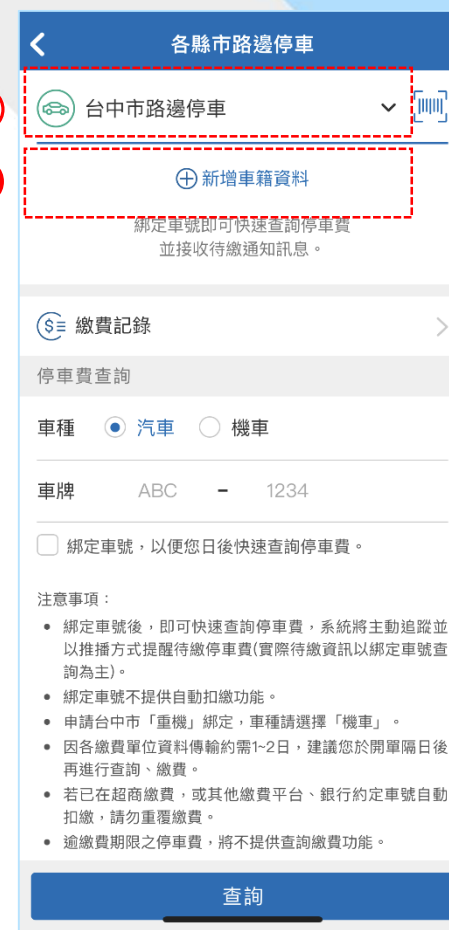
各縣市路邊停車

台中市路邊停車

⊕新增車籍資料

綁定車號即可快速查詢停車費
並接收待繳通知訊息。

繳費記錄

停車費查詢

車種 汽車 機車

車牌 ABC - 1234

綁定車號，以便您日後快速查詢停車費。

注意事項：
• 綁定車號後，即可快速查詢停車費，系統將主動追蹤並以推播方式提醒待繳停車費(實際待繳資訊以綁定車號查詢為主)。
• 綁定車號不提供自動扣繳功能。
• 申請台中市「重機」綁定，車種請選擇「機車」。
• 因各繳費單位資料傳輸約需1~2日，建議您於開單隔日後再進行查詢、繳費。
• 若已在超商繳費，或其他繳費平台、銀行約定車號自動扣繳，請勿重覆繳費。
• 逾繳費期限之停車費，將不提供查詢繳費功能。

查詢